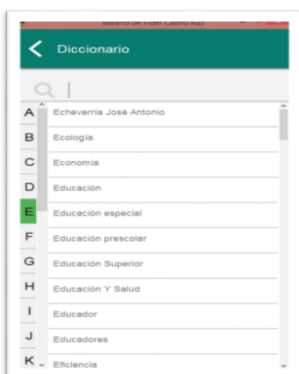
Ideario de Fidel Castro Ruz

Diccionario

A
B
C
D
E
F
G
H
I
J
K

Echeverría José Antonio
Ecología
Economía
Educación
Educación especial
Educación prescolar
Educación Superior
Educación Y Salud
Educador
Educadores
Eficiencia